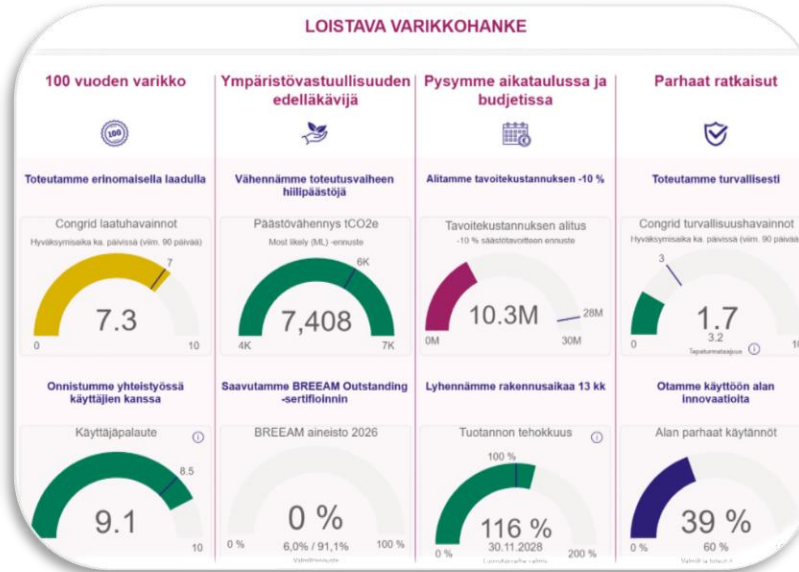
LOISTAVA VARIKKOHANKE

100 vuoden varikko

100

Toteutamme erinomaisella laadulla

Congrid laatuhavainnot

Hyväksymisaika ka. päivissä (viim. 90 päivää)

7

7.3

0

10

Onnistumme yhteistyössä käyttäjien kanssa

Käyttäjäpalaute

8.5

9.1

10

Ympäristövastuullisuuden edelläkävijä

Vähennämme toteutusvaiheen hiilipäästöjä

Päästövähennys tCO2e

Most likely (ML) -ennuste

6K

7,408

4K

7K

Saavutamme BREEAM Outstanding -sertifioinnin

BREEAM aineisto 2026

0 %

0 %

6,0% / 91,1%

100 %

Pysymme aikataulussa ja budjetissa

Alitamme tavoitekustannuksen -10 %

Tavoitekustannuksen alitus

-10 % säästötavoitteen ennuste

10.3M

28M

0M

30M

Lyhennämme rakennusaikaa 13 kk

Tuotannon tehokkuus

100 %

116 %

0 %

30.11.2028

200 %

Parhaat ratkaisut

Toteutamme turvallisesti

Congrid turvallisuushavainnot

Hyväksymisaika ka. päivissä (viim. 90 päivää)

3

1.7

3.2

0

Tapaturmataajuus

Otamme käyttöön alan innovaatioita

Alan parhaat käytännöt

39 %

0 %

60 %